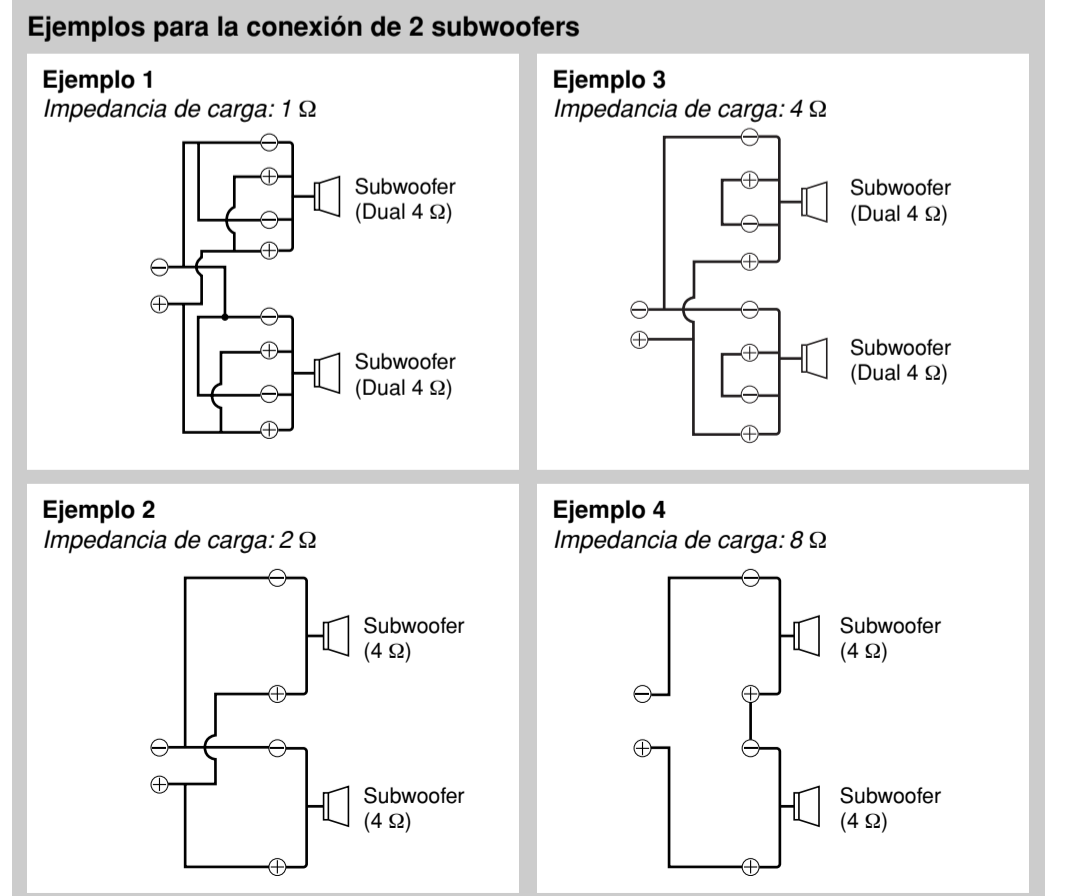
Ejemplos para la conexión de 2 subwoofers

Ejemplo 1
*Impedancia de carga: 1 Ω*

Subwoofer (Dual 4 Ω)

Subwoofer (Dual 4 Ω)

Ejemplo 3
*Impedancia de carga: 4 Ω*

Subwoofer (Dual 4 Ω)

Subwoofer (Dual 4 Ω)

Ejemplo 2
*Impedancia de carga: 2 Ω*

Subwoofer (4 Ω)

Subwoofer (4 Ω)

Ejemplo 4
*Impedancia de carga: 8 Ω*

Subwoofer (4 Ω)

Subwoofer (4 Ω)